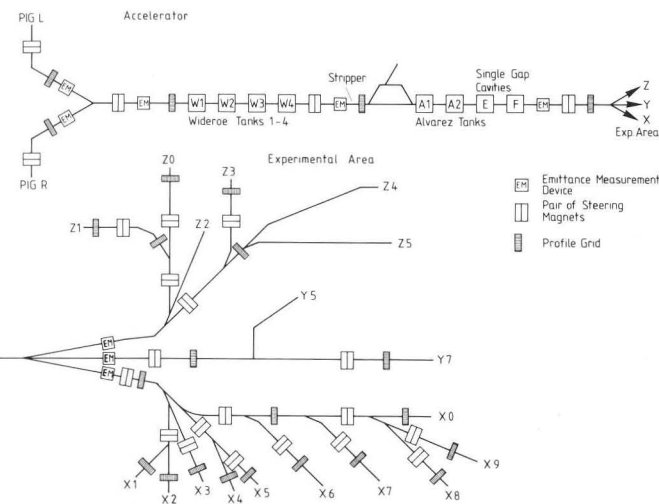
Accelerator

PIG L

EM

EM

PIG R

EM

W1 W2 W3 W4

Wideroe Tanks 1-4

EM

Stripper

A1 A2 E F

Alvarez Tanks

Single Gap Cavities

EM

Z
Y
X
Exp. Area

Experimental Area

Z0

Z3

Z4

Z1

Z2

Z5

Y5

EM

EM

EM

Y7

X0

X9

X1 X2 X3 X4 X5 X6 X7 X8

EM Emittance Measurement Device

Pair of Steering Magnets

Profile Grid